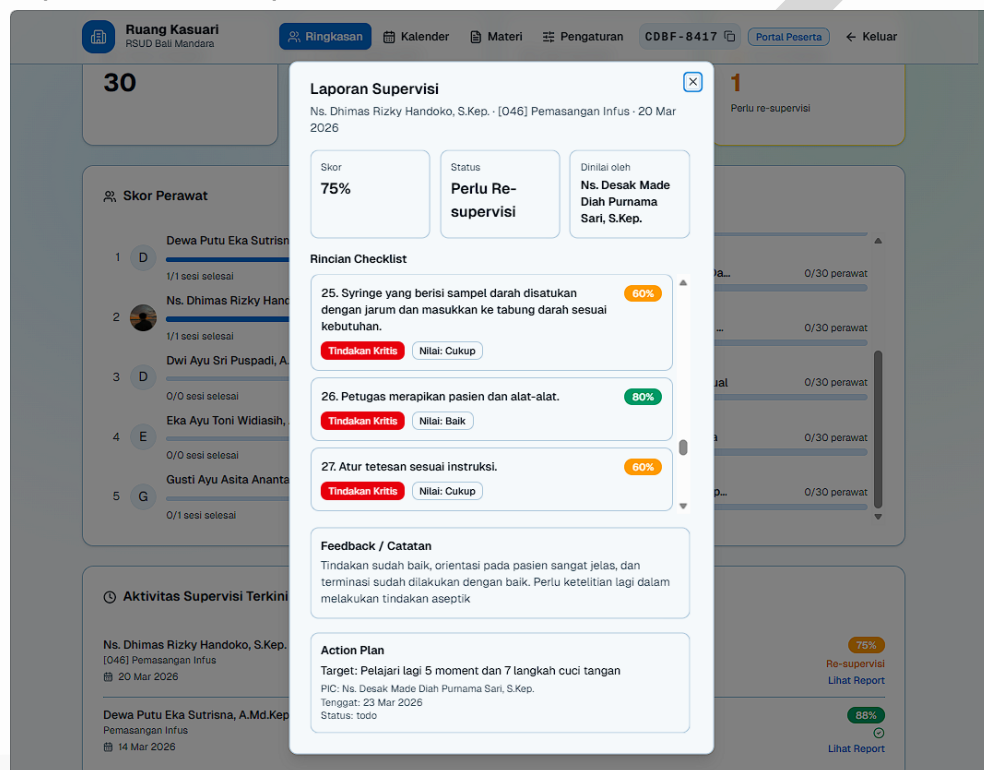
Ruang Kasuari
RSUD Bali Mandara

Ringkasan
Kalender
Materi
Pengaturan
CDBF-8417
Portal Peserta
Keluar

30

1
Perlu re-supervisi

Skor Perawat

1 D Dewa Putu Eka Sutrisn
1/1 sesi selesai
2 Ns. Dhimas Rizky Hand
1/1 sesi selesai
3 D Dwi Ayu Sri Puspadi, A.
0/0 sesi selesai
4 E Eka Ayu Toni Widiasih,
0/0 sesi selesai
5 G Gusti Ayu Asita Ananta
0/1 sesi selesai

0/30 perawat
0/30 perawat
0/30 perawat
0/30 perawat
0/30 perawat

Aktivitas Supervisi Terkini

Ns. Dhimas Rizky Handoko, S.Kep.
[046] Pemasangan Infus
20 Mar 2026
75%
Re-supervisi
Lihat Report

Dewa Putu Eka Sutrisna, A.Md.Kep
Pemasangan Infus
14 Mar 2026
88%
Lihat Report

Laporan Supervisi
Ns. Dhimas Rizky Handoko, S.Kep. · [046] Pemasangan Infus · 20 Mar 2026

| Skor | Status | Dinilai oleh |
|---|---|---|
| 75% | Perlu Re-supervisi | Ns. Desak Made Diah Purnama Sari, S.Kep. |

Rincian Checklist

25. Syringe yang berisi sampel darah disatukan dengan jarum dan masukkan ke tabung darah sesuai kebutuhan.
60%
Tindakan Kritis Nilai: Cukup

26. Petugas merapikan pasien dan alat-alat.
80%
Tindakan Kritis Nilai: Baik

27. Atur tetesan sesuai instruksi.
60%
Tindakan Kritis Nilai: Cukup

Feedback / Catatan
Tindakan sudah baik, orientasi pada pasien sangat jelas, dan terminasi sudah dilakukan dengan baik. Perlu ketelitian lagi dalam melakukan tindakan aseptik

Action Plan
Target: Pelajari lagi 5 moment dan 7 langkah cuci tangan
PIC: Ns. Desak Made Diah Purnama Sari, S.Kep.
Tenggat: 23 Mar 2026
Status: todo